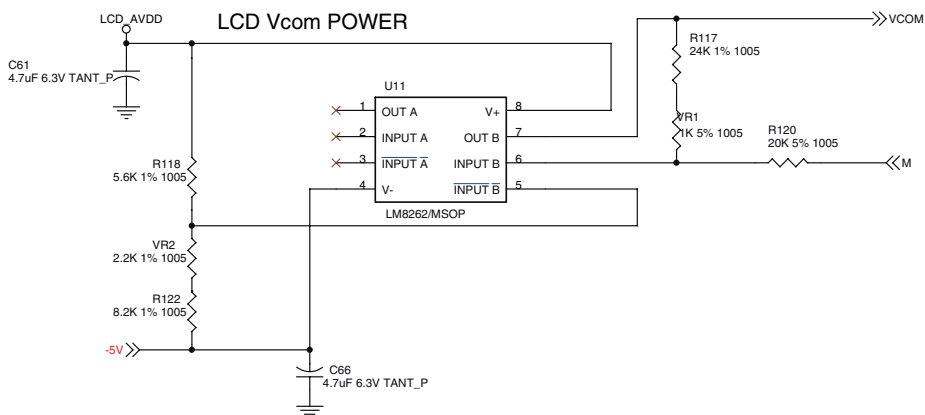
LCD_AVDD

LCD Vcom POWER

C61
4.7uF 6.3V TANT_P

U11

1 OUT A
2 INPUT A
3 $\overline{\text{INPUT A}}$
4 V-

V+ 8
OUT B 7
INPUT B 6
$\overline{\text{INPUT B}}$ 5

LM8262/MSOP

R117
24K 1% 1005

VCOM

VR1
1K 5% 1005

R120
20K 5% 1005

M

R118
5.6K 1% 1005

VR2
2.2K 1% 1005

R122
8.2K 1% 1005

-5V

C66
4.7uF 6.3V TANT_P